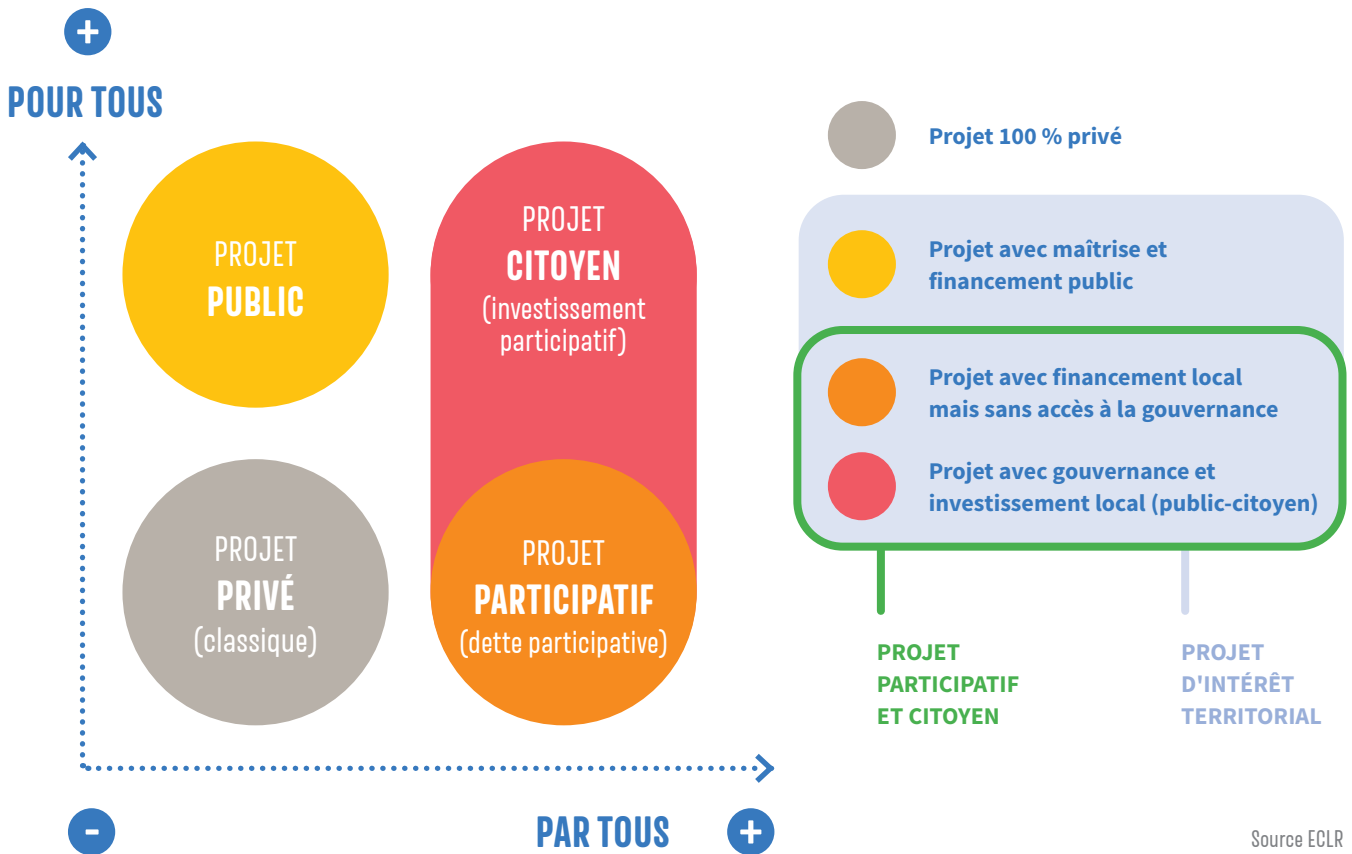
+

POUR TOUS

PROJET
PUBLIC

PROJET
CITOYEN
(investissement participatif)

PROJET
PRIVÉ
(classique)

PROJET
PARTICIPATIF
(dette participative)

-

PAR TOUS

+

Projet 100 % privé

Projet avec maîtrise et financement public

Projet avec financement local mais sans accès à la gouvernance

Projet avec gouvernance et investissement local (public-citoyen)

PROJET
PARTICIPATIF
ET CITOYEN

PROJET
D'INTÉRÊT
TERRITORIAL

Source ECLR